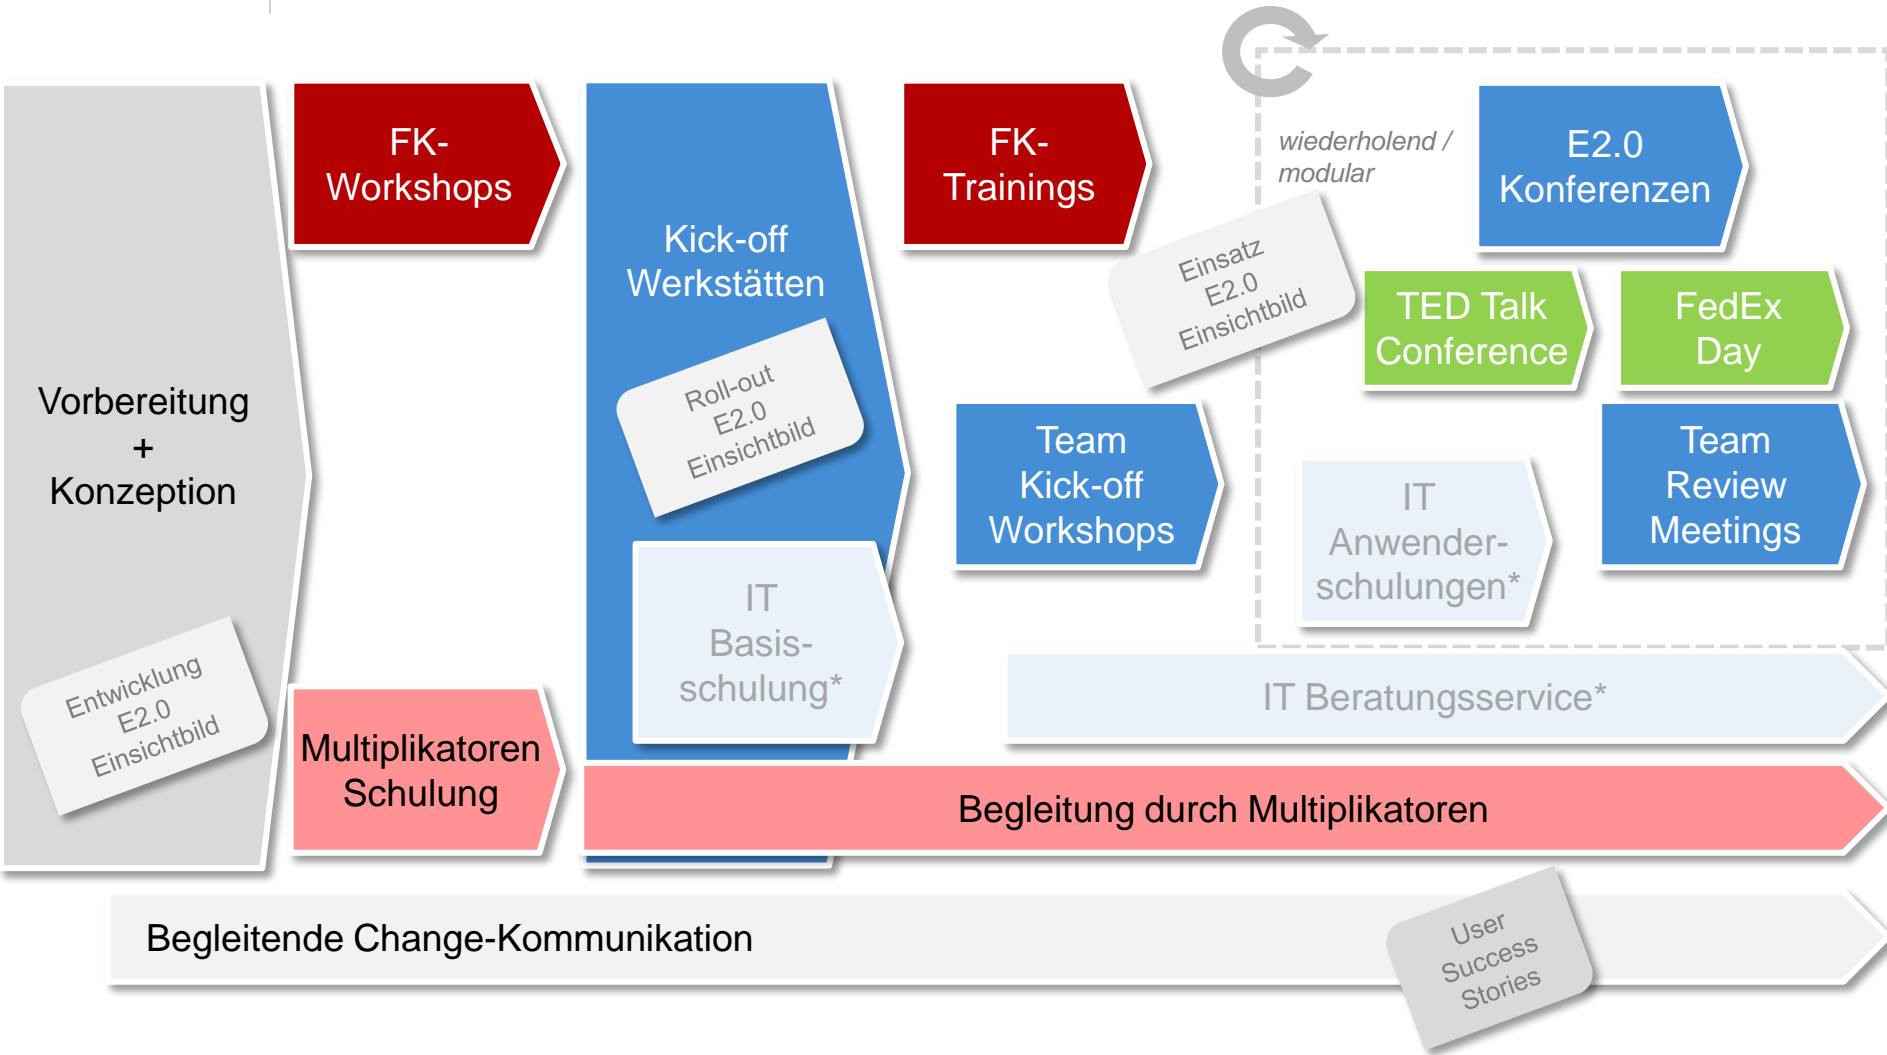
Vorbereitung
+
Konzeption

Entwicklung
E2.0
Einsichtbild

FK-
Workshops

Multiplikatoren
Schulung

Kick-off
Werkstätten

Roll-out
E2.0
Einsichtbild

IT
Basis-
schulung*

FK-
Trainings

Einsatz
E2.0
Einsichtbild

Team
Kick-off
Workshops

wiederholend /
modular

E2.0
Konferenzen

TED Talk
Conference

FedEx
Day

IT
Anwender-
schulungen*

Team
Review
Meetings

IT Beratungsservice*

Begleitung durch Multiplikatoren

Begleitende Change-Kommunikation

User
Success
Stories